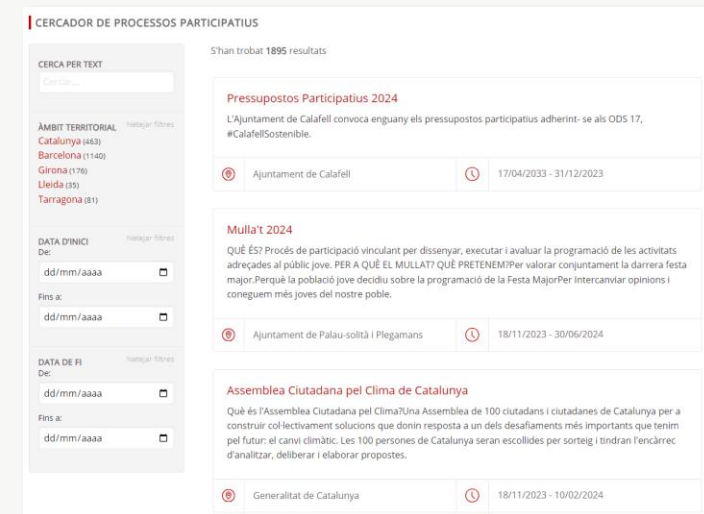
CERCADOR DE PROCESSOS PARTICIPATIUS

CERCA PER TEXT

Cercar...

ÀMBIT TERRITORIAL Netejar filtres

Catalunya (463)
Barcelona (1140)
Girona (176)
Lleida (35)
Tarragona (81)

DATA D'INICI Netejar filtres
De:
dd/mm/aaaa
Fins a:
dd/mm/aaaa

DATA DE FI Netejar filtres
De:
dd/mm/aaaa
Fins a:
dd/mm/aaaa

S'han trobat 1895 resultats

Pressupostos Participatius 2024

L'Ajuntament de Calafell convoca enguany els pressupostos participatius adherint- se als ODS 17, #CalafellSostenible.

Ajuntament de Calafell

17/04/2033 - 31/12/2023

Mulla't 2024

QUÈ ÉS? Procés de participació vinculant per dissenyar, executar i avaluar la programació de les activitats adreçades al públic jove. PER A QUÈ EL MULLAT? QUÈ PRETENEM?Per valorar conjuntament la darrera festa major.Perquè la població jove decidiu sobre la programació de la Festa MajorPer Intercanviar opinions i coneguem més joves del nostre poble.

Ajuntament de Palau-solità i Plegamans

18/11/2023 - 30/06/2024

Assemblea Ciutadana pel Clima de Catalunya

Què és l'Assemblea Ciutadana pel Clima?Una Assemblea de 100 ciutadans i ciutadanes de Catalunya per a construir col·lectivament solucions que donin resposta a un dels desafiaments més importants que tenim pel futur: el canvi climàtic. Les 100 persones de Catalunya seran escollides per sorteig i tindran l'encàrrec d'analitzar, deliberar i elaborar propostes.

Generalitat de Catalunya

18/11/2023 - 10/02/2024